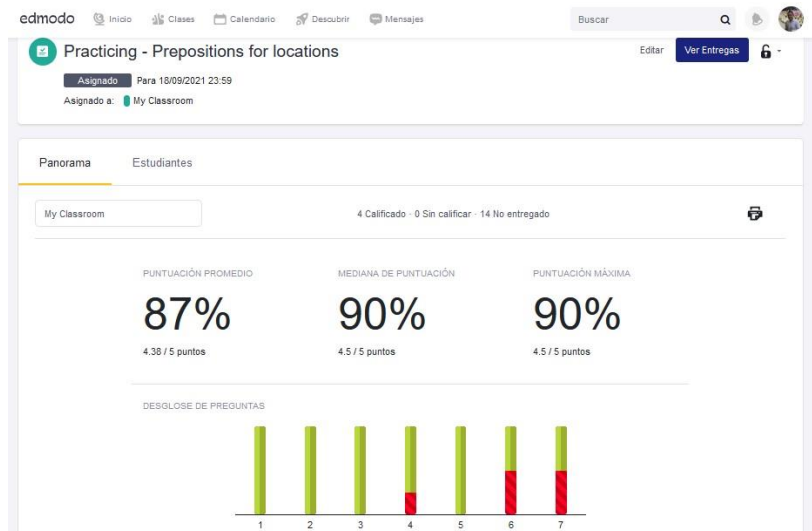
edmodo Inicio Clases Calendario Descubrir Mensajes Buscar

Practicing - Prepositions for locations

Editar Ver Entregas

Asignado Para 18/09/2021 23:59

Asignado a: My Classroom

Panorama Estudiantes

My Classroom

4 Calificado · 0 Sin calificar · 14 No entregado

PUNTUACIÓN PROMEDIO
87%
4.38 / 5 puntos

MEDIANA DE PUNTUACIÓN
90%
4.5 / 5 puntos

PUNTUACIÓN MÁXIMA
90%
4.5 / 5 puntos

DESGLOSE DE PREGUNTAS

1 2 3 4 5 6 7